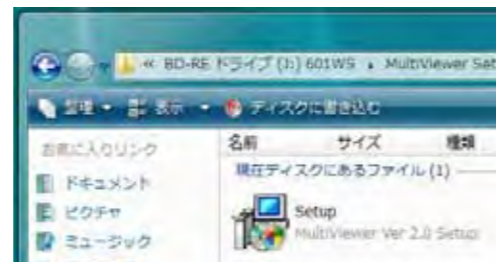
« BD-RE ドライブ (J:) 601WS ▸ MultiViewer Set

整理 ▾ 表示 ▾ ディスクに書き込む

お気に入りリンク

ドキュメント

ピクチャ

ミュージック

名前

サイズ

種類

現在ディスクにあるファイル (1)

Setup

MultiViewer Ver 2.0 Setup